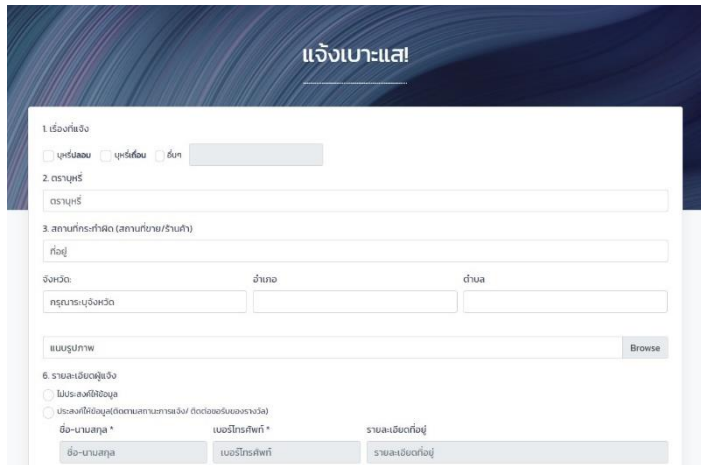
แจ้งเบาะแส!

1. เรื่องที่แจ้ง

บุหรี่ปลอม บุหรี่เถื่อน อื่นๆ

2. ตราบุหรี่

ตราบุหรี่

3. สถานที่กระทำผิด (สถานที่ขาย/ร้านค้า)

ที่อยู่

จังหวัด:

กรุณาระบุจังหวัด

อำเภอ

ตำบล

แนบรูปภาพ

Browse

6. รายละเอียดผู้แจ้ง

ไม่ประสงค์ให้ข้อมูล

ประสงค์ให้ข้อมูล(ติดตามสถานะการแจ้ง/ ติดต่อขอรับของรางวัล)

ชื่อ-นามสกุล *

ชื่อ-นามสกุล

เบอร์โทรศัพท์ *

เบอร์โทรศัพท์

รายละเอียดที่อยู่

รายละเอียดที่อยู่